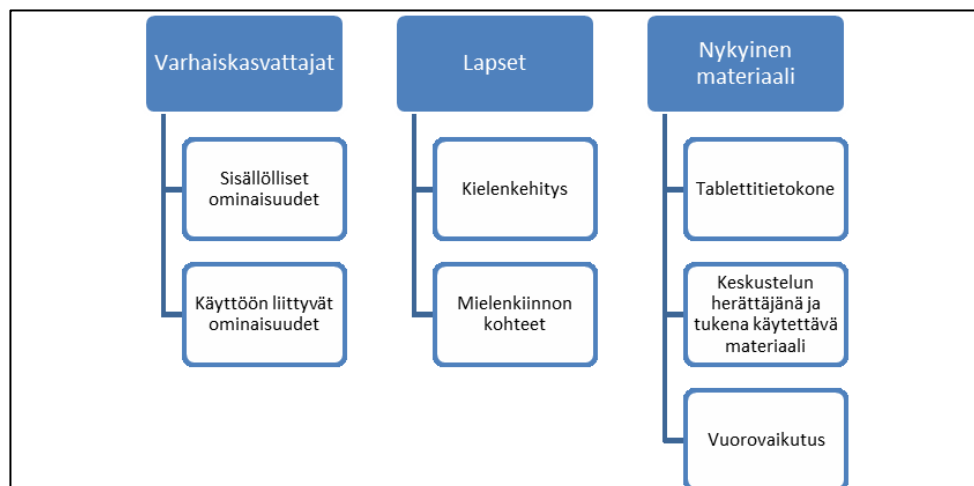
Varhaiskasvattajat

Sisällölliset ominaisuudet

Käyttöön liittyvät ominaisuudet

Lapset

Kielenkehitys

Mielenkiinnon kohteet

Nykyinen materiaali

Tablettitietokone

Keskustelun herättäjänä ja tukena käytettävä materiaali

Vuorovaikutus